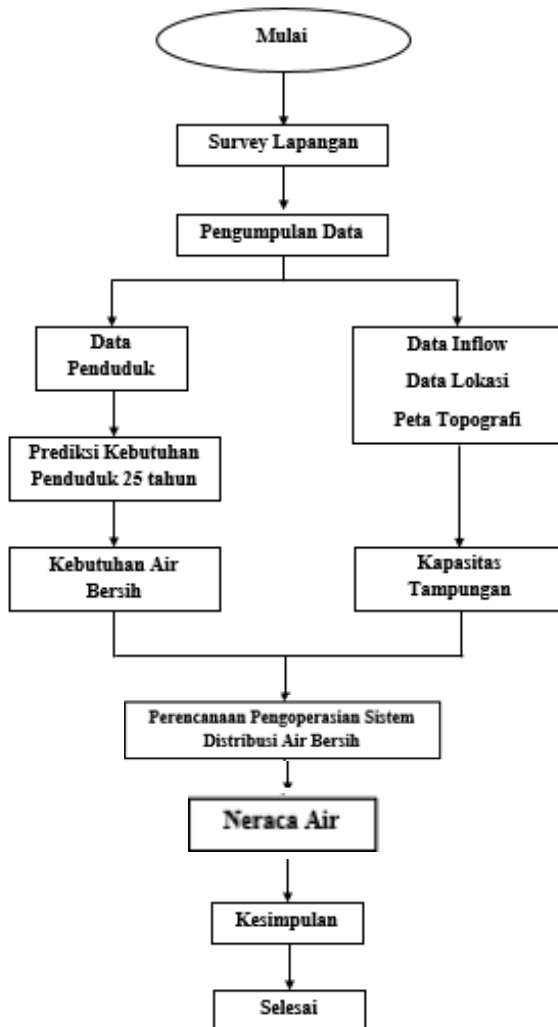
Mulai

Survey Lapangan

Pengumpulan Data

Data Penduduk

Data Inflow

Data Lokasi

Peta Topografi

Prediksi Kebutuhan Penduduk 25 tahun

Kebutuhan Air Bersih

Kapasitas Tampungan

Perencanaan Pengoperasian Sistem Distribusi Air Bersih

Neraca Air

Kesimpulan

Selesai